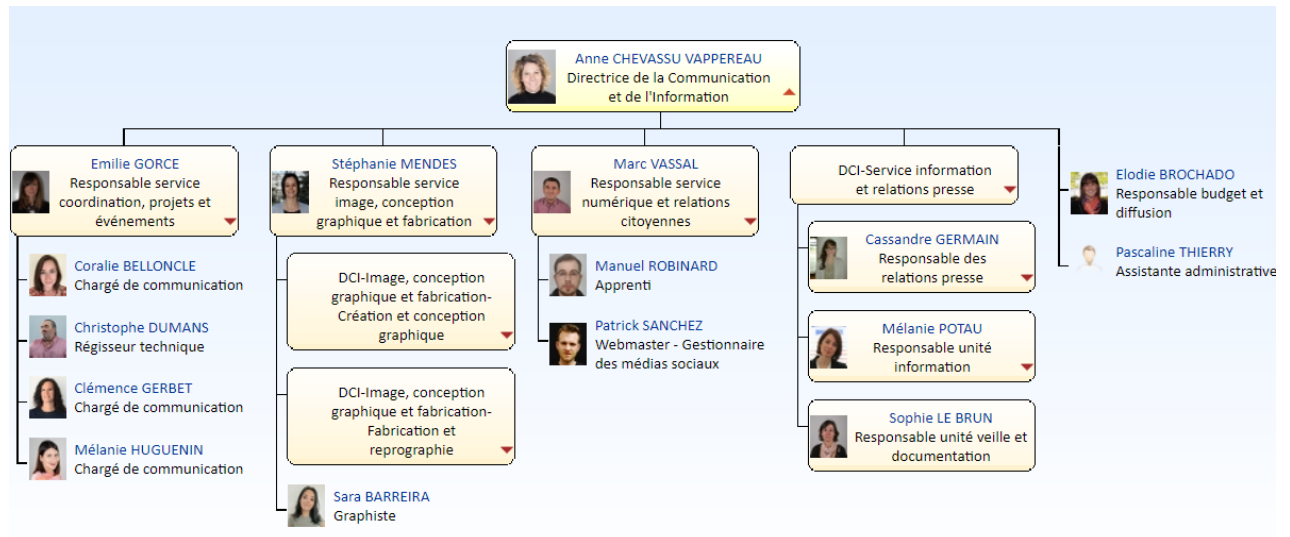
Anne CHEVASSU VAPPEREAU
Directrice de la Communication et de l'Information

Emilie GORCE
Responsable service coordination, projets et événements

Coralie BELLONCLE
Chargé de communication

Christophe DUMANS
Régisseur technique

Clémence GERBET
Chargé de communication

Mélanie HUGUENIN
Chargé de communication

Stéphanie MENDES
Responsable service image, conception graphique et fabrication

DCI-Image, conception graphique et fabrication-Création et conception graphique

DCI-Image, conception graphique et fabrication-Fabrication et reprographie

Sara BARREIRA
Graphiste

Marc VASSAL
Responsable service numérique et relations citoyennes

Manuel ROBINARD
Apprenti

Patrick SANCHEZ
Webmaster - Gestionnaire des médias sociaux

DCI-Service information et relations presse

Cassandre GERMAIN
Responsable des relations presse

Mélanie POTAU
Responsable unité information

Sophie LE BRUN
Responsable unité veille et documentation

Elodie BROCHADO
Responsable budget et diffusion

Pascaline THIERRY
Assistante administrative